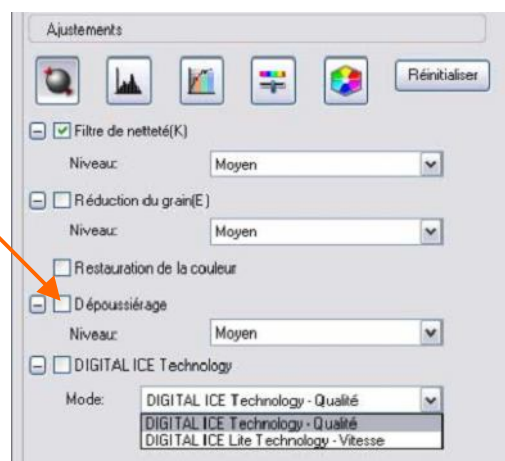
Ajustements

Réinitialiser

Filtre de netteté(K)

Niveau: Moyen

Réduction du grain(E)

Niveau: Moyen

Restauration de la couleur

Dépoussiérage

Niveau: Moyen

DIGITAL ICE Technology

Mode: DIGITAL ICE Technology - Qualité

DIGITAL ICE Technology - Qualité
DIGITAL ICE Lite Technology - Vitesse